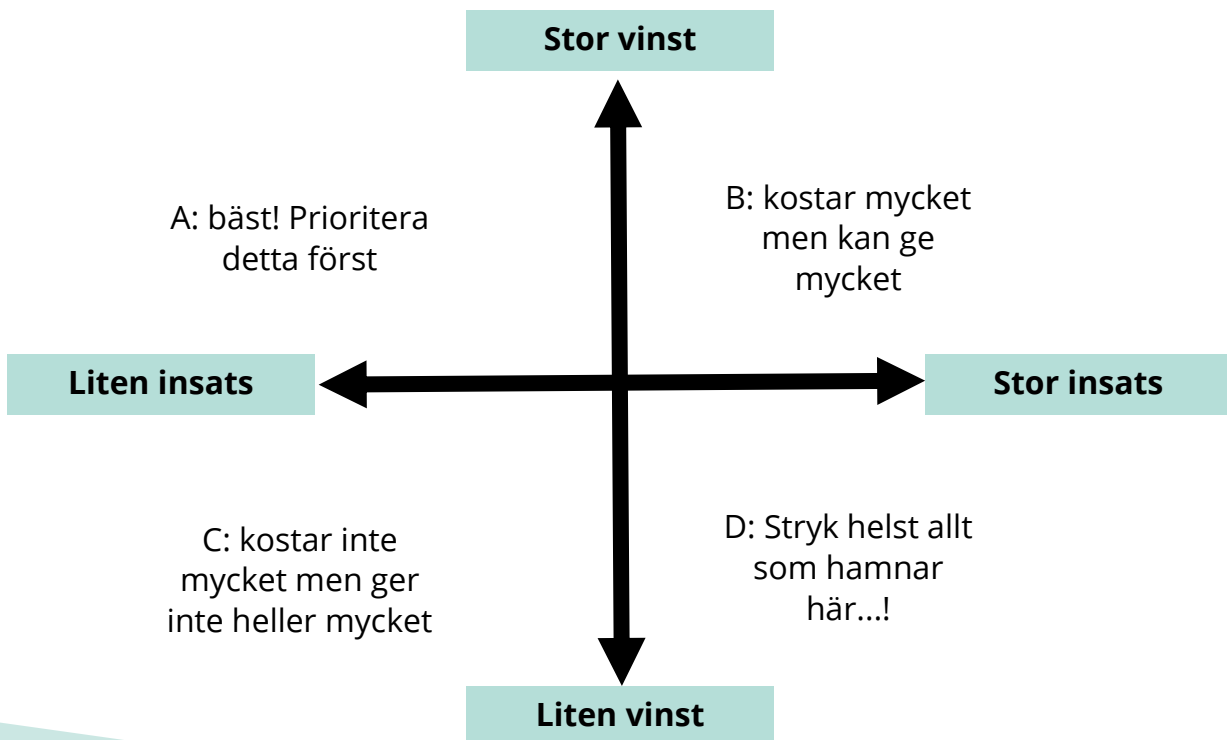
Stor vinst

A: bäst! Prioritera detta först

B: kostar mycket men kan ge mycket

Liten insats

Stor insats

C: kostar inte mycket men ger inte heller mycket

D: Stryk helst allt som hamnar här...!

Liten vinst